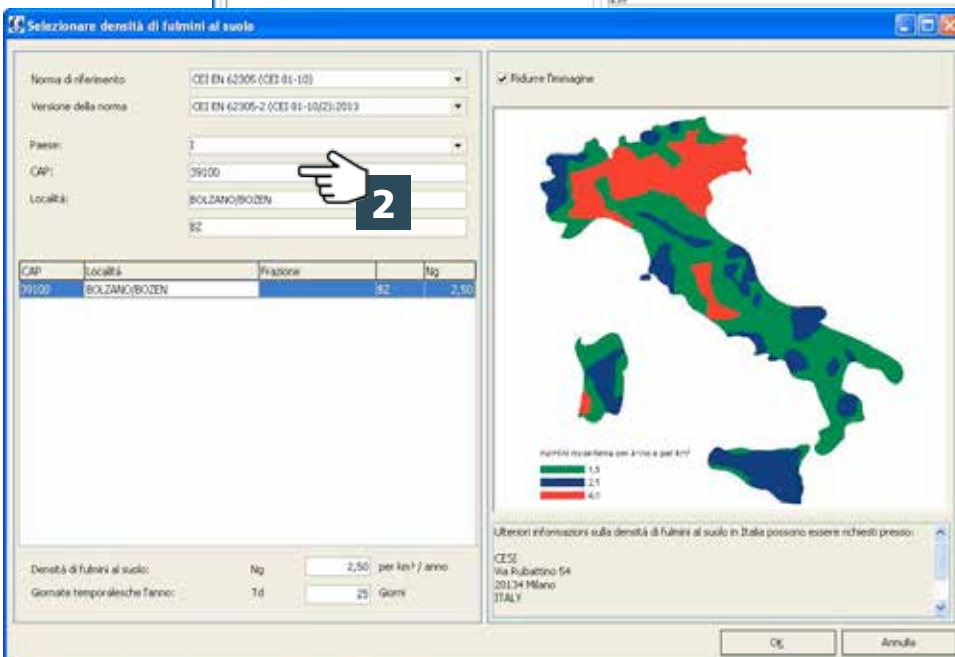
Selezionare densità di fulmini al suolo

Norma di riferimento
CEI EN 62305 (CEI 81-10)
Versione della norma
CEI EN 62305-2 (CEI 81-10/2):2013

Paese:
I
CAP:
39100
Località:
BOLZANO/BOZEN
BZ

2

| CAP | Località | Frazione | | Ng |
|---|---|---|---|---|
| 39100 | BOLZANO/BOZEN | | BZ | 2,50 |

Densità di fulmini al suolo: Ng 2,50 per km² / anno
Giornate temporalesche l'anno: Td 25 Giorni

Ridurre l'immagine

Fulmini nuvola-terra per anno e per km²
1,5
2,5
4,0

Ulteriori informazioni sulla densità di fulmini al suolo in Italia possono essere richiesti presso:

CESI
Via Rubattino 54
20134 Milano
ITALY

OK
Annulla